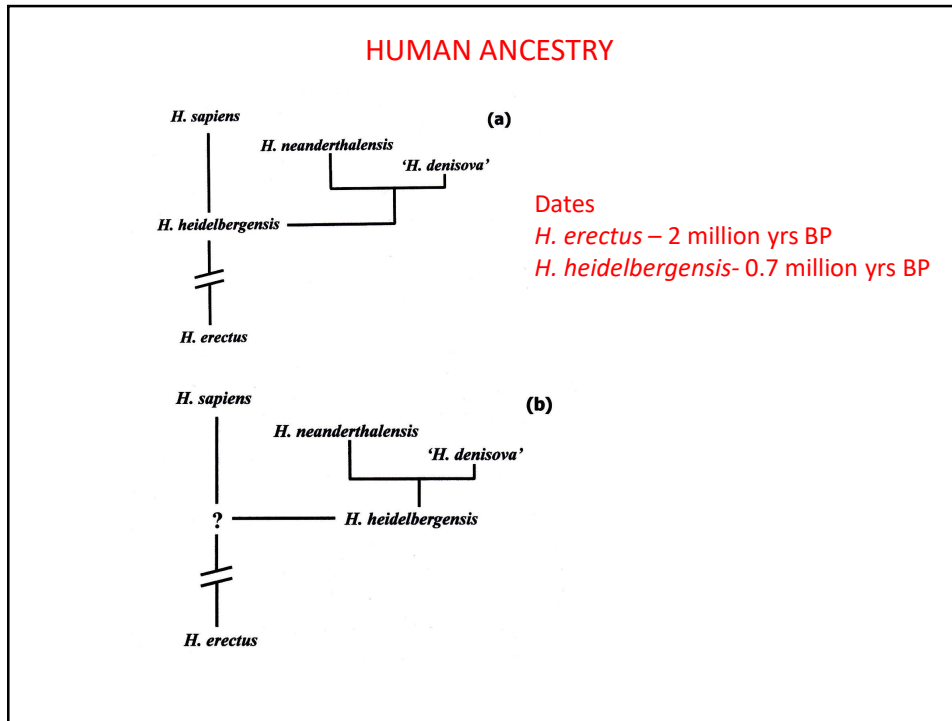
HUMAN ANCESTRY

H. sapiens

(a)

H. neanderthalensis

'H. denisova'

H. heidelbergensis

H. erectus

Dates
H. erectus – 2 million yrs BP
H. heidelbergensis- 0.7 million yrs BP

H. sapiens

(b)

H. neanderthalensis

'H. denisova'

?

H. heidelbergensis

H. erectus